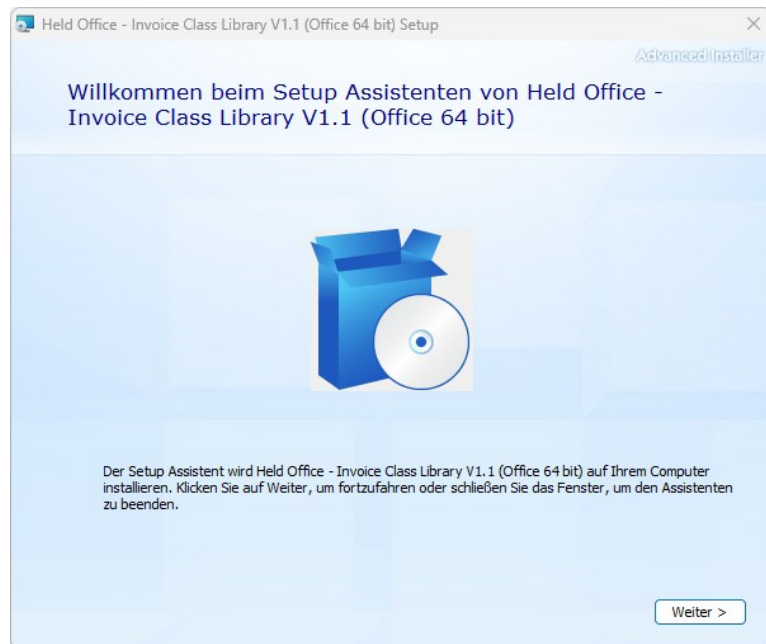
Held Office - Invoice Class Library V1.1 (Office 64 bit) Setup

Advanced Installer

Willkommen beim Setup Assistenten von Held Office - Invoice Class Library V1.1 (Office 64 bit)

Der Setup Assistent wird Held Office - Invoice Class Library V1.1 (Office 64 bit) auf Ihrem Computer installieren. Klicken Sie auf Weiter, um fortzufahren oder schließen Sie das Fenster, um den Assistenten zu beenden.

Weiter >